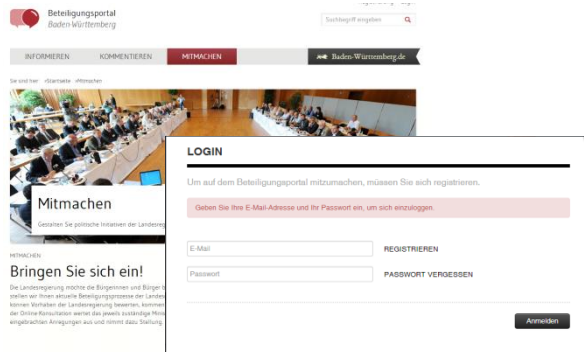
Beteiligungsportal
Baden-Württemberg

Suchbegriff eingeben

INFORMIEREN KOMMENTIEREN MITMACHEN Baden-Württemberg.de

Sie sind hier: »Startseite »Mitmachen

Mitmachen

Gestalten Sie politische Initiativen der Landesre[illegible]

MITMACHEN

Bringen Sie sich ein!

Die Landesregierung möchte die Bürgerinnen und Bürger b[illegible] stellen wir Ihnen aktuelle Beteiligungsprozesse der Landes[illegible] können Vorhaben der Landesregierung bewerten, kommen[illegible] der Online Konsultation wertet das jeweils zuständige Minis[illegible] eingebrachten Anregungen aus und nimmt dazu Stellung.

LOGIN

Um auf dem Beteiligungsportal mitzumachen, müssen Sie sich registrieren.

Geben Sie Ihre E-Mail-Adresse und Ihr Passwort ein, um sich einzuloggen.

E-Mail
REGISTRIEREN

Passwort
PASSWORT VERGESSEN

Anmelden